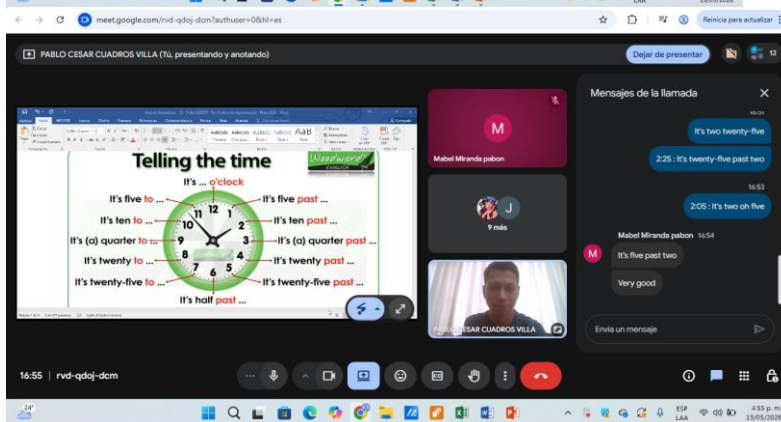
meet.google.com/rvd-qdoj-dcm?authuser=0&hl=es

Reinicia para actualizar

PABLO CESAR CUADROS VILLA (Tú, presentando y anotando)

Dejar de presentar

12

Telling the time

Woodward

It's ... o'clock
It's five to ...
It's five past ...
It's ten to ...
It's ten past ...
It's (a) quarter to ...
It's (a) quarter past ...
It's twenty to ...
It's twenty past ...
It's twenty-five to ...
It's twenty-five past ...
It's half past ...

12 1 2 3 4 5 6 7 8 9 10 11

M
Mabel Miranda pabon

J
9 más

PABLO CESAR CUADROS VILLA

Mensajes de la llamada

It's two twenty-five
2:25 : It's twenty-five past two
16:53
2:05 : It's two oh five
Mabel Miranda pabon 16:54
It's five past two
Very good

Envía un mensaje

16:55 | rvd-qdoj-dcm

24°

ESP LAA

4:55 p. m.
13/05/2026